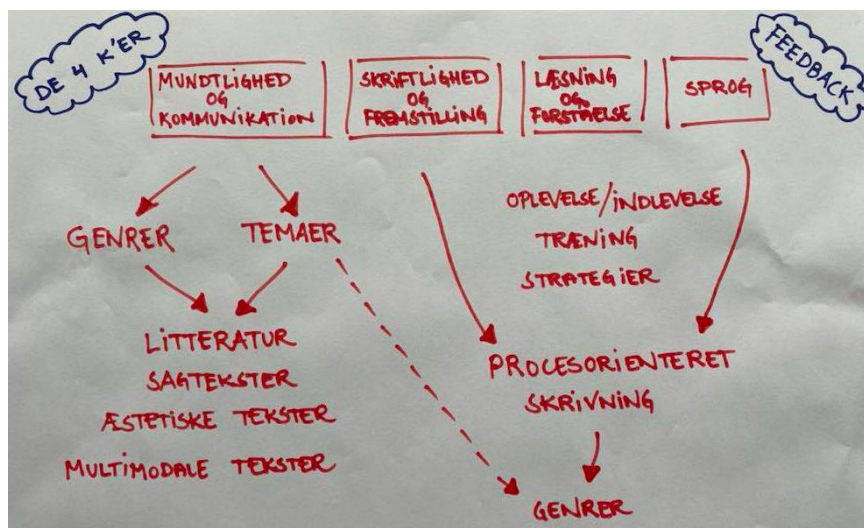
DE 4 K'ER

MUNDTLIGHED OG KOMMUNIKATION

SKRIFTLIGHED OG FREMSTILLING

LÆSNING OG FORSTÅELSE

SPROG

FEEDBACK

GENRER

TEMAER

OPLEVELSE/INDLEVELSE
TRÆNING
STRATEGIER

LITTERATUR
SAGTEKSTER
ÆSTETISKE TEKSTER
MULTIMODALE TEKSTER

PROCESORIENTERET SKRIVNING

GENRER